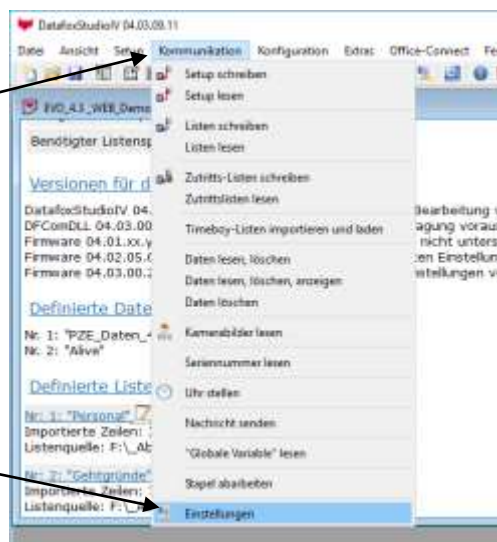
DatafoxStudioIV 04.03.09.11

Datei Ansicht Setup Kommunikation Konfiguration Extras Office-Connect Fe

EVO_4.3_WEB_Demo

Benötigter Listensp

Versionen für d

DatafoxStudioIV 04.
DFComDLL 04.03.00
Firmware 04.01.xx.y
Firmware 04.02.05.0
Firmware 04.03.00.2

Bearbeitung
agung vorau
nicht unters
en Einstellun
stellungen v

Definierte Date

Nr. 1: "PZE_Daten_4
Nr. 2: "Alive"

Definierte Liste

Nr. 1: "Personal"
Importierte Zeilen:
Listenquelle: F:\_Ab

Nr. 2: "Gehtgründe"
Importierte Zeilen:
Listenquelle: F:\_

Setup schreiben
Setup lesen
Listen schreiben
Listen lesen
Zutritts-Listen schreiben
Zutrittslisten lesen
Timeboy-Listen importieren und laden
Daten lesen, löschen
Daten lesen, löschen, anzeigen
Daten löschen
Kamerabilder lesen
Seriennummer lesen
Uhr stellen
Nachricht senden
"Globale Variable" lesen
Stapel abarbeiten
Einstellungen